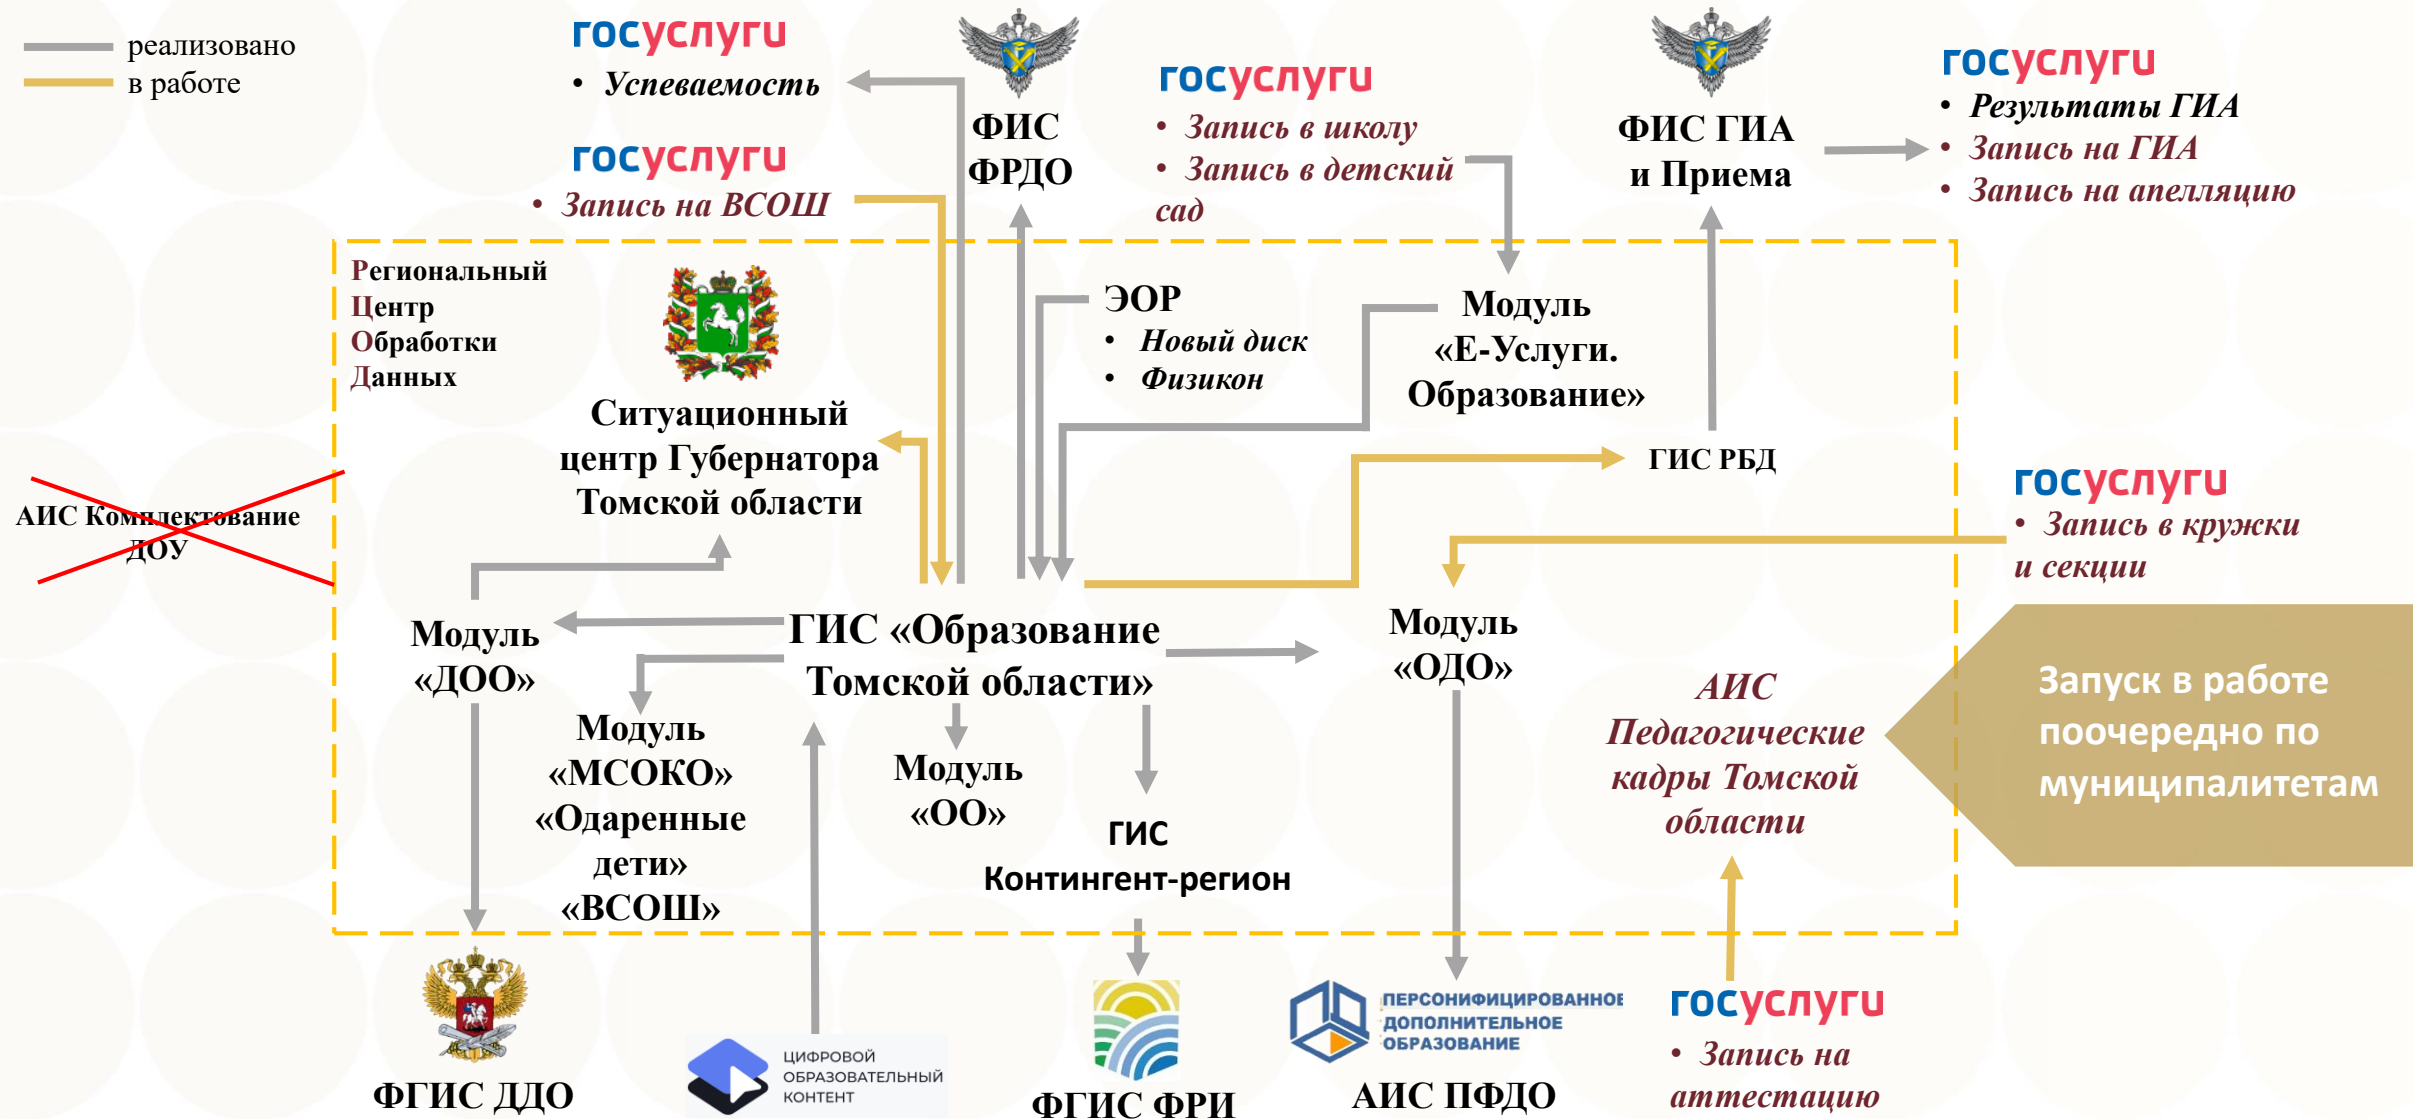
реализовано
в работе

госуслуги
• Успеваемость

ФИС ФРДО

госуслуги
• Запись в школу
• Запись в детский сад

ФИС ГИА и Приема

госуслуги
• Результаты ГИА
• Запись на ГИА
• Запись на апелляцию

госуслуги
• Запись на ВСОШ

Региональный Центр Обработки Данных

Ситуационный центр Губернатора Томской области

ЭОР
• Новый диск
• Физикон

Модуль «Е-Услуги. Образование»

ГИС РБД

АИС Комплектование ДОУ

госуслуги
• Запись в кружки и секции

Модуль «ДОО»

ГИС «Образование Томской области»

Модуль «ОДО»

Модуль «МСОКО» «Одаренные дети» «ВСОШ»

Модуль «ОО»

ГИС Контингент-регион

АИС Педагогические кадры Томской области

Запуск в работе поочередно по муниципалитетам

ФГИС ДДО

ЦИФРОВОЙ ОБРАЗОВАТЕЛЬНЫЙ КОНТЕНТ

ФГИС ФРИ

ПЕРСОНИФИЦИРОВАННОЕ ДОПОЛНИТЕЛЬНОЕ ОБРАЗОВАНИЕ

АИС ПФДО

госуслуги
• Запись на аттестацию